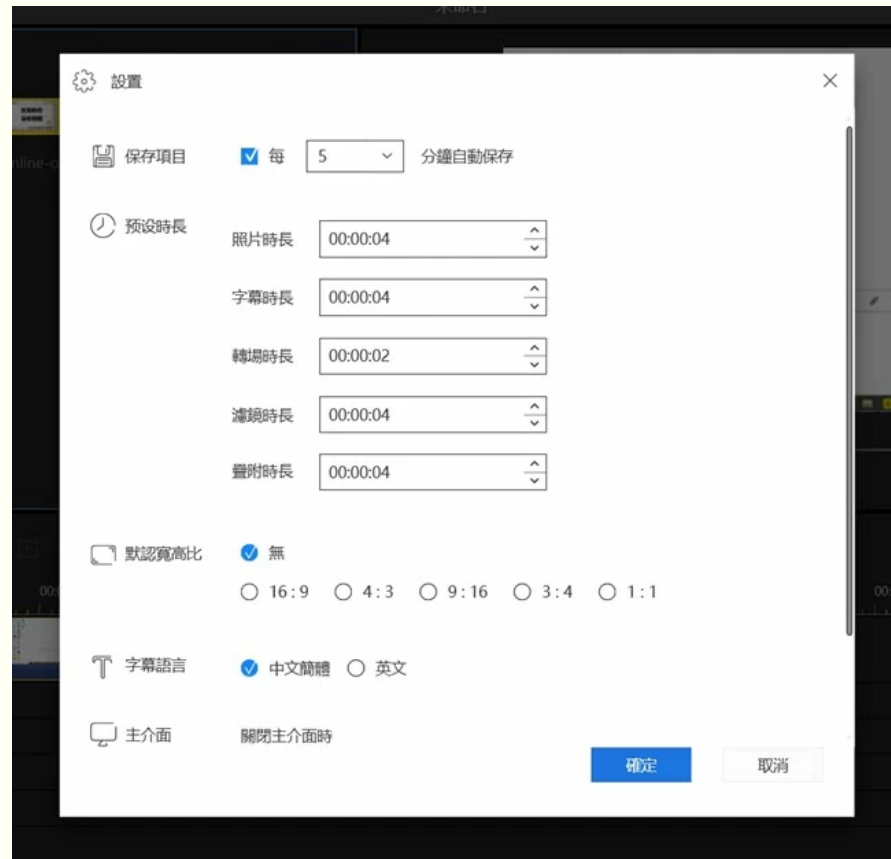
設置

保存項目 每 5 分鐘自動保存

预设時長
照片時長 00:00:04
字幕時長 00:00:04
轉場時長 00:00:02
濾鏡時長 00:00:04
疊附時長 00:00:04

默認寬高比 無
16:9 4:3 9:16 3:4 1:1

字幕語言 中文簡體 英文

主介面 關閉主介面時

確定 取消